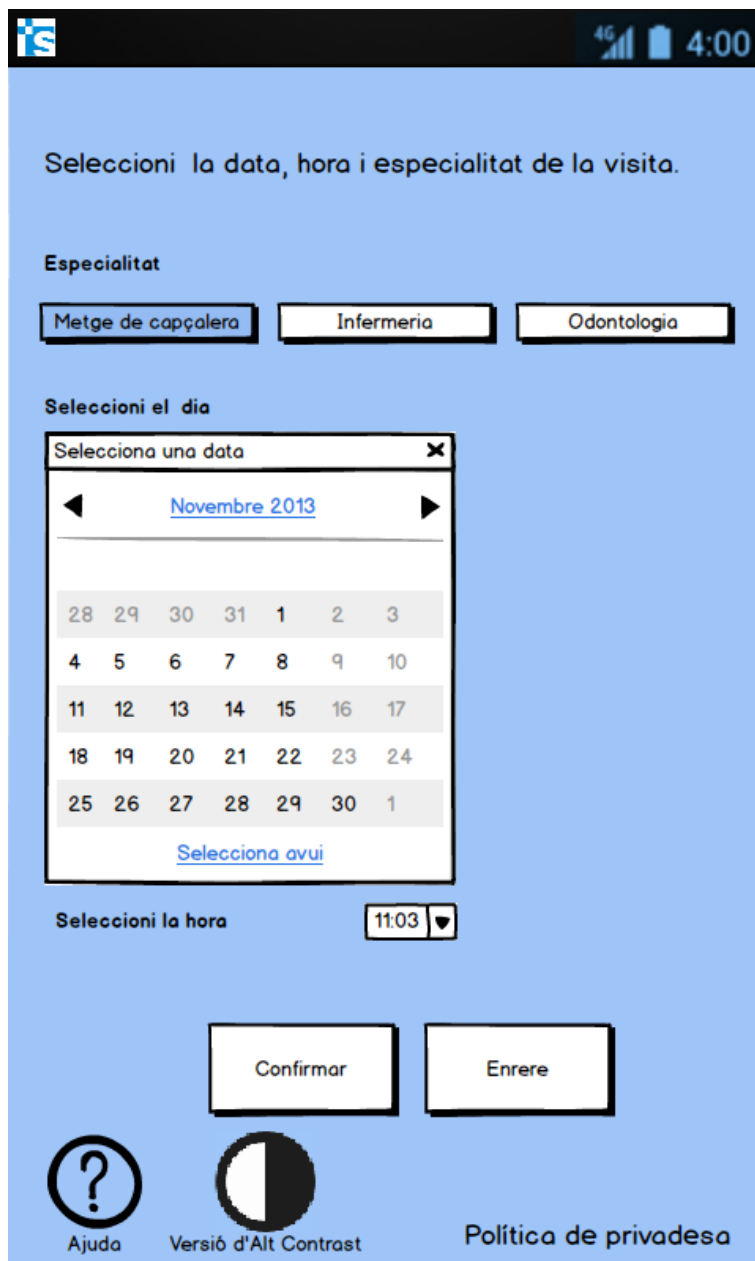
iS

4G 4:00

Seleccioni la data, hora i especialitat de la visita.

Especialitat

Metge de capçalera Infermeria Odontologia

Seleccioni el dia

Selecciona una data ✕

Novembre 2013

| | | | | | | |
|---|---|---|---|---|---|---|
| 28 | 29 | 30 | 31 | 1 | 2 | 3 |
| 4 | 5 | 6 | 7 | 8 | 9 | 10 |
| 11 | 12 | 13 | 14 | 15 | 16 | 17 |
| 18 | 19 | 20 | 21 | 22 | 23 | 24 |
| 25 | 26 | 27 | 28 | 29 | 30 | 1 |

Selecciona avui

Seleccioni la hora 11:03

Confirmar Enrere

?

Ajuda

Versió d'Alt Contrast

Política de privadesa